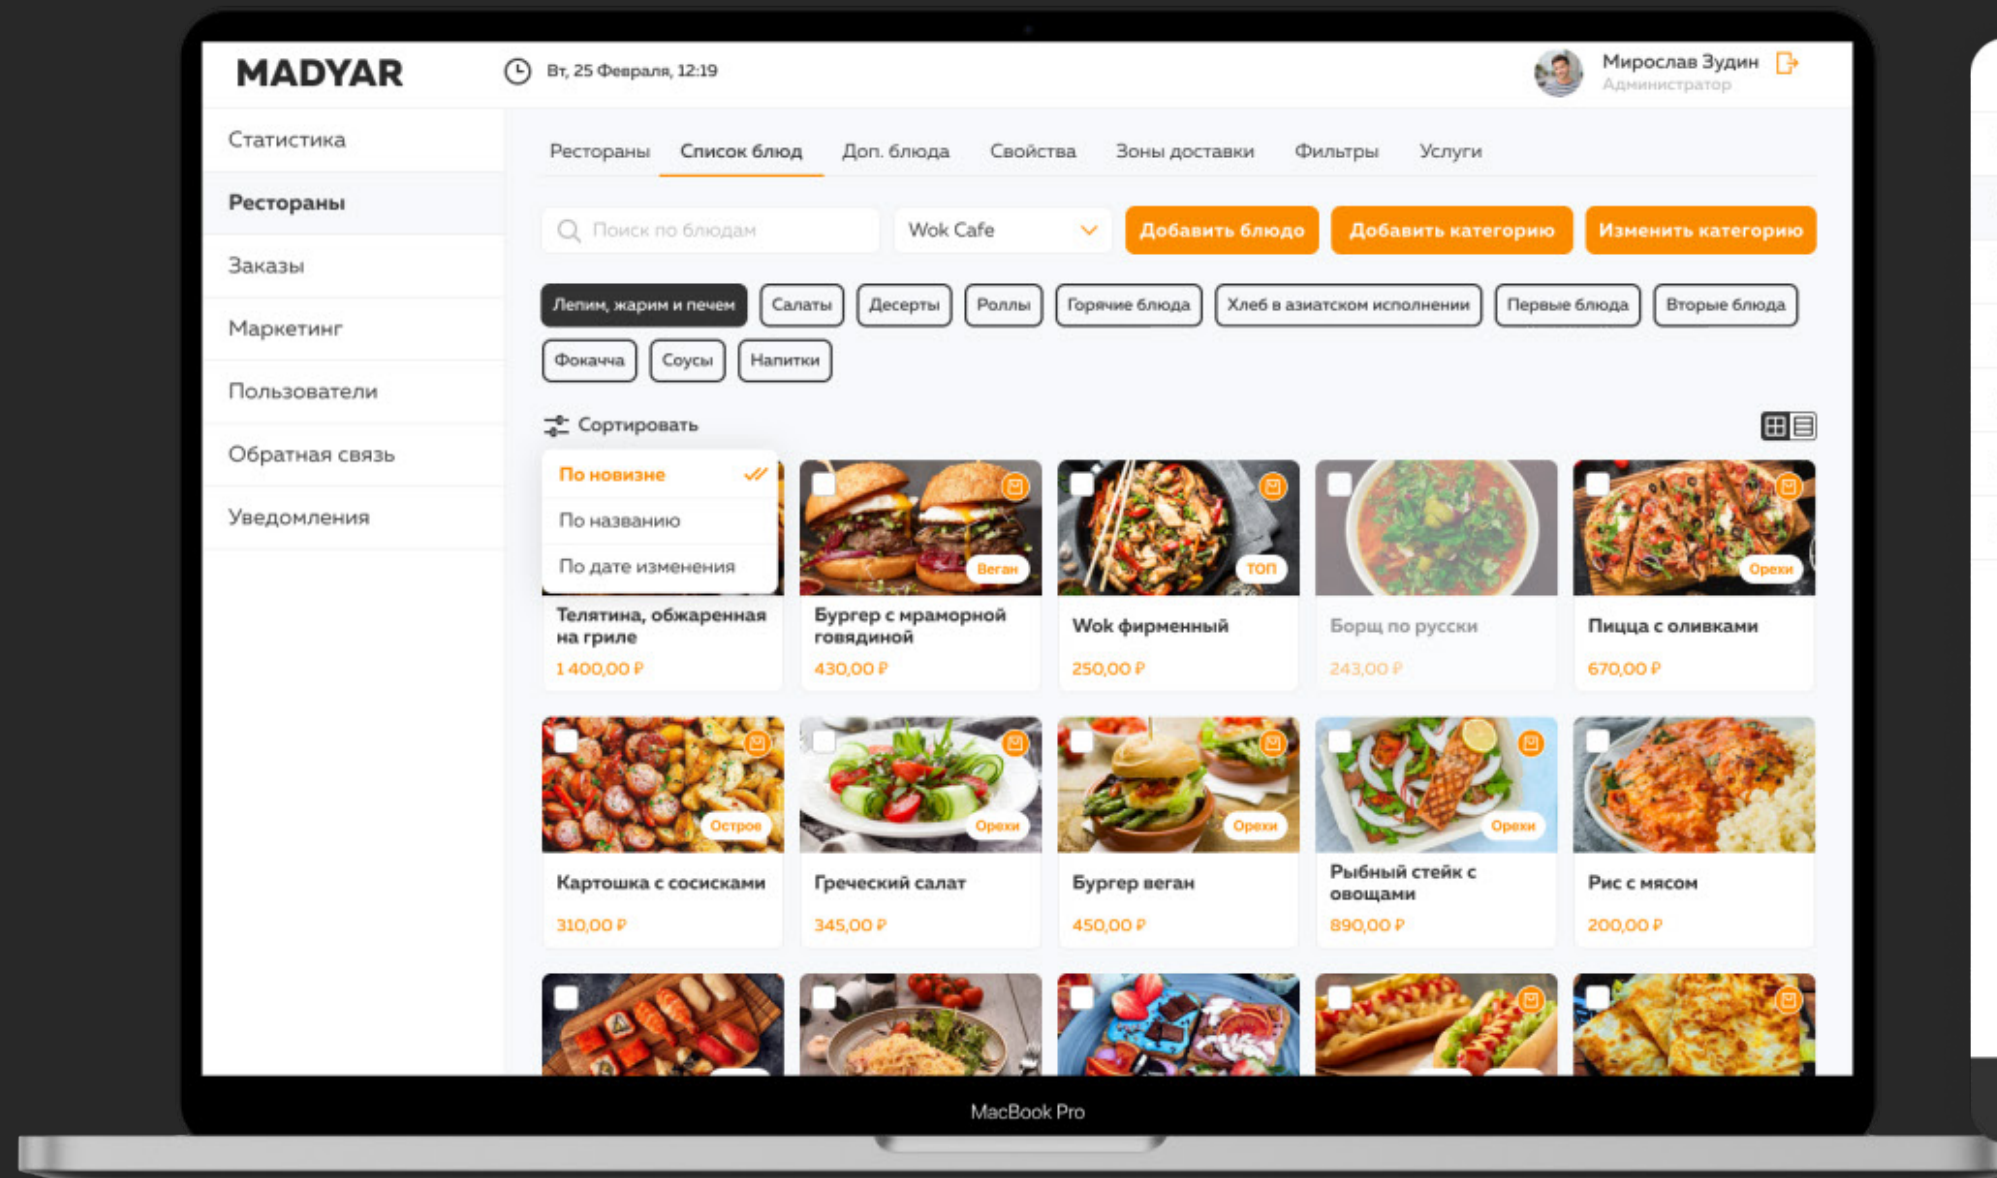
MADYAR

Вт, 25 Февраля, 12:19

Мирослав Зудин
Администратор

Статистика
Рестораны
Заказы
Маркетинг
Пользователи
Обратная связь
Уведомления

Рестораны | Список блюд | Доп. блюда | Свойства | Зоны доставки | Фильтры | Услуги

Поиск по блюдам
Wok Cafe
Добавить блюдо
Добавить категорию
Изменить категорию

Лепим, жарим и печем | Салаты | Десерты | Роллы | Горячие блюда | Хлеб в азиатском исполнении | Первые блюда | Вторые блюда | Фокачча | Соусы | Напитки

Сортировать

По новизне
По названию
По дате изменения

Телятина, обжаренная на гриле
1 400,00 ₽

Веган
Бургер с мраморной говядиной
430,00 ₽

ТОП
Wok фирменный
250,00 ₽

Борщ по русски
243,00 ₽

Орехи
Пицца с оливками
670,00 ₽

Острое
Картошка с сосисками
310,00 ₽

Орехи
Греческий салат
345,00 ₽

Орехи
Бургер веган
450,00 ₽

Орехи
Рыбный стейк с овощами
890,00 ₽

Рис с мясом
200,00 ₽

MacBook Pro